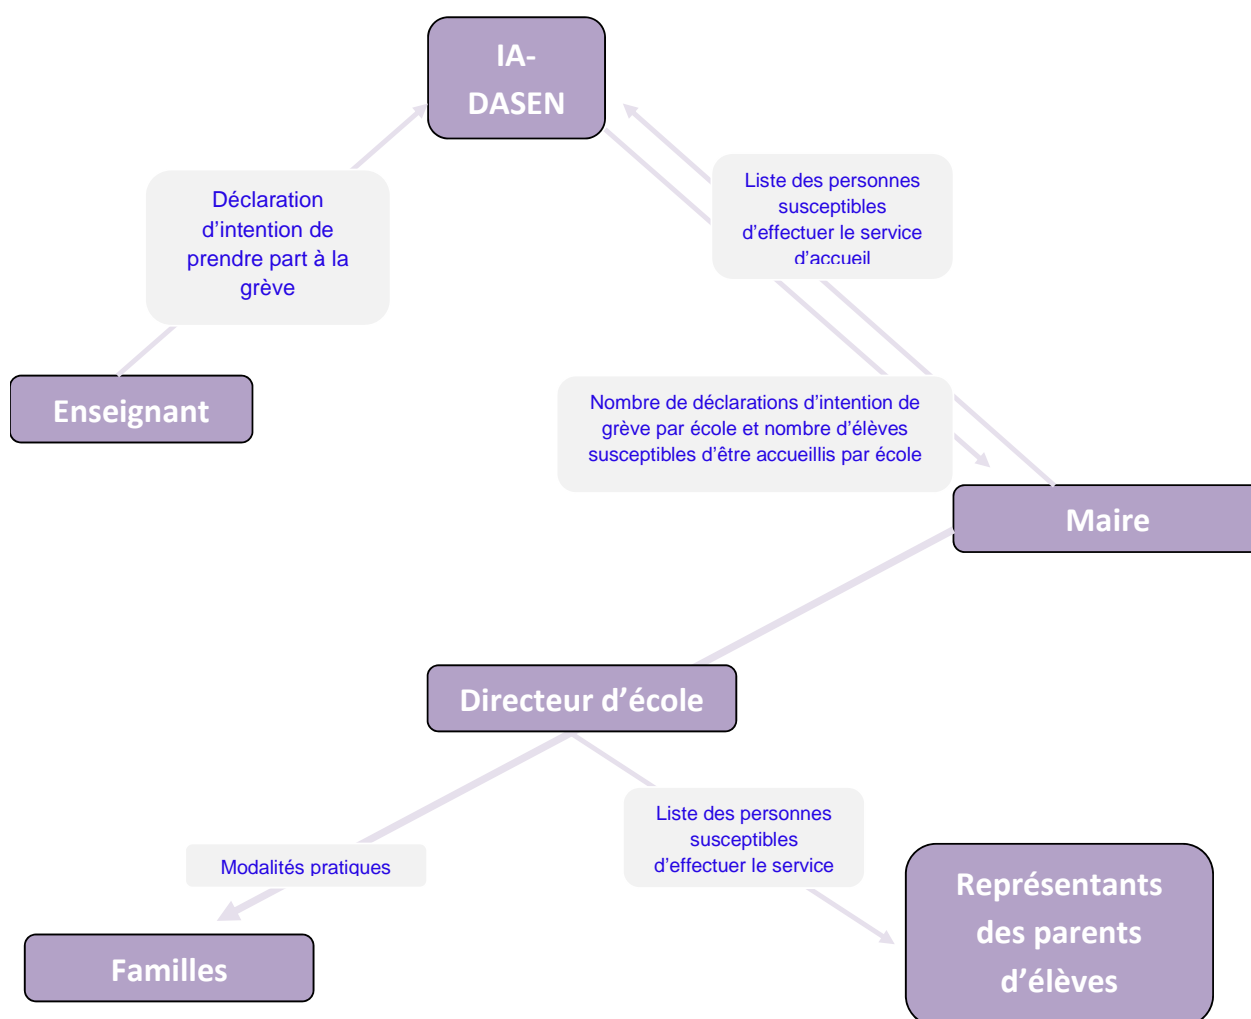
IA-DASEN

Déclaration d'intention de prendre part à la grève

Liste des personnes susceptibles d'effectuer le service d'accueil

Enseignant

Nombre de déclarations d'intention de grève par école et nombre d'élèves susceptibles d'être accueillis par école

Maire

Directeur d'école

Modalités pratiques

Liste des personnes susceptibles d'effectuer le service

Familles

Représentants des parents d'élèves